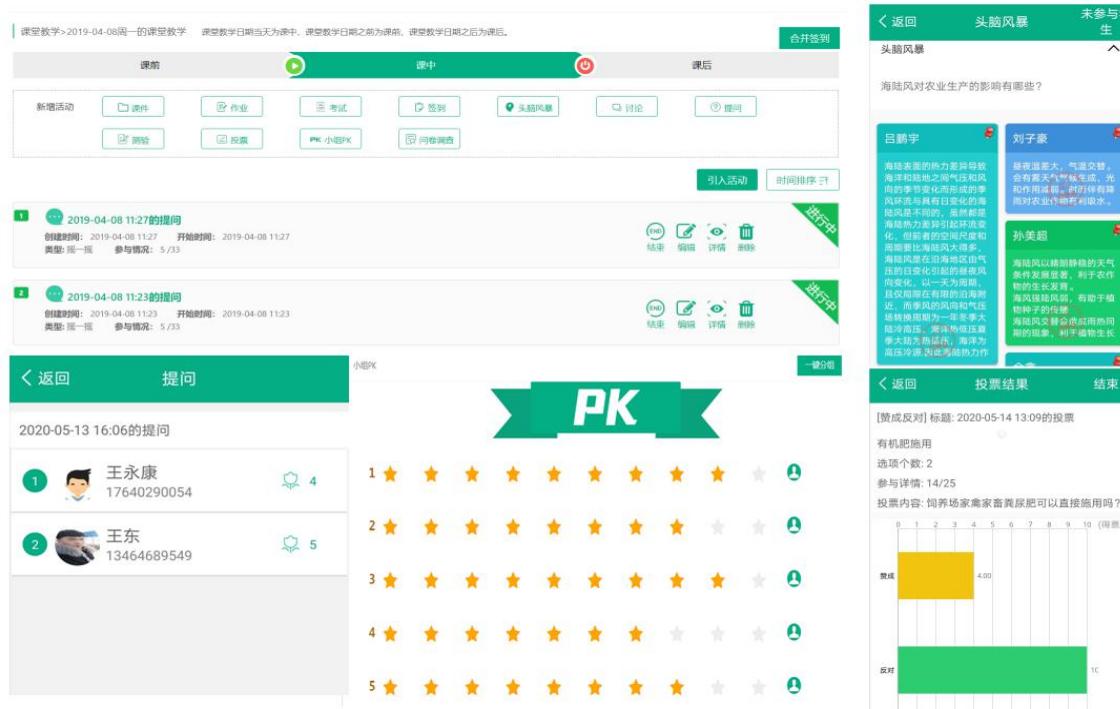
课堂教学>2019-04-08周一的课堂教学　课堂教学日期当天为课中，课堂教学日期之前为课前，课堂教学日期之后为课后。

合并签到

课前　课中　课后

新增活动　课件　作业　考试　签到　头脑风暴　讨论　提问　测验　投票　PK 小组PK　问卷调查

引入活动　时间排序

1　2019-04-08 11:27的提问
创建时间：2019-04-08 11:27　开始时间：2019-04-08 11:27
类型：摇一摇　参与情况：5 /33
进行中
结束　编辑　详情　删除

2　2019-04-08 11:23的提问
创建时间：2019-04-08 11:23　开始时间：2019-04-08 11:23
类型：摇一摇　参与情况：5 /33
进行中
结束　编辑　详情　删除

< 返回　头脑风暴　未参与学生
头脑风暴
海陆风对农业生产的影响有哪些？

吕鹏宇
海陆表面的热力差异导致海洋和陆地之间气压和风向的季节变化而形成的季风环流与具有日变化的海陆风是不同的，虽然都是海陆热力差异引起环流变化，但前者的空间尺度和周期要比海陆风大得多。海陆风是在沿海地区由气压的日变化引起的昼夜风向变化，以一天为周期，且仅局限在有限的沿海附近，而季风的风向和气压场转换周期为一年冬季大陆冷高压，海洋热低压夏季大陆热低压，海洋为高压冷源,因此海陆热力作

刘子豪
昼夜温差大，气温交替。会有雾天气，利于生成，光和作用减弱，对作物有降雨对农业作物有吸收。

孙美超
海陆风以晴朗静稳的天气条件发展显著，利于农作物的生长发育。
海风吹陆风回，有助于植物种子的传播
海陆风交替会造成热同期的现象，利于植物生长

< 返回　提问
2020-05-13 16:06的提问
1　王永康　17640290054　4
2　王东　13464689594　5

小组PK　一键分组
PK
1
2
3
4
5

< 返回　投票结果　结束
[赞成反对] 标题: 2020-05-14 13:09的投票
有机肥施用
选项个数: 2
参与详情: 14/25
投票内容: 饲养场家禽家畜粪尿肥可以直接施用吗?
0 1 2 3 4 5 6 7 8 9 10 (得票
赞成 4.00
反对 10